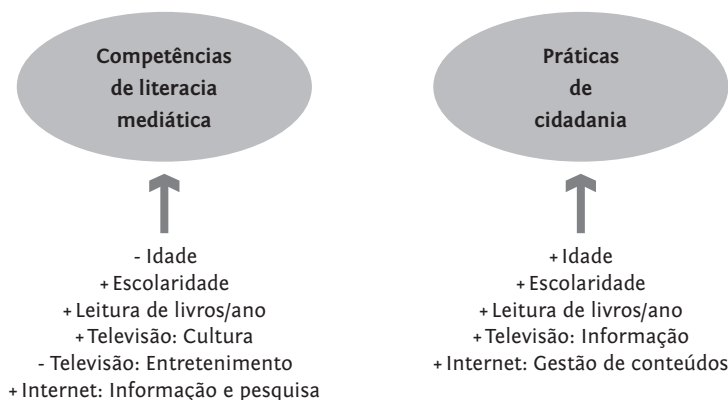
Competências de literacia mediática

- Idade
+ Escolaridade
+ Leitura de livros/ano
+ Televisão: Cultura
- Televisão: Entretenimento
+ Internet: Informação e pesquisa

Práticas de cidadania

+ Idade
+ Escolaridade
+ Leitura de livros/ano
+ Televisão: Informação
+ Internet: Gestão de conteúdos